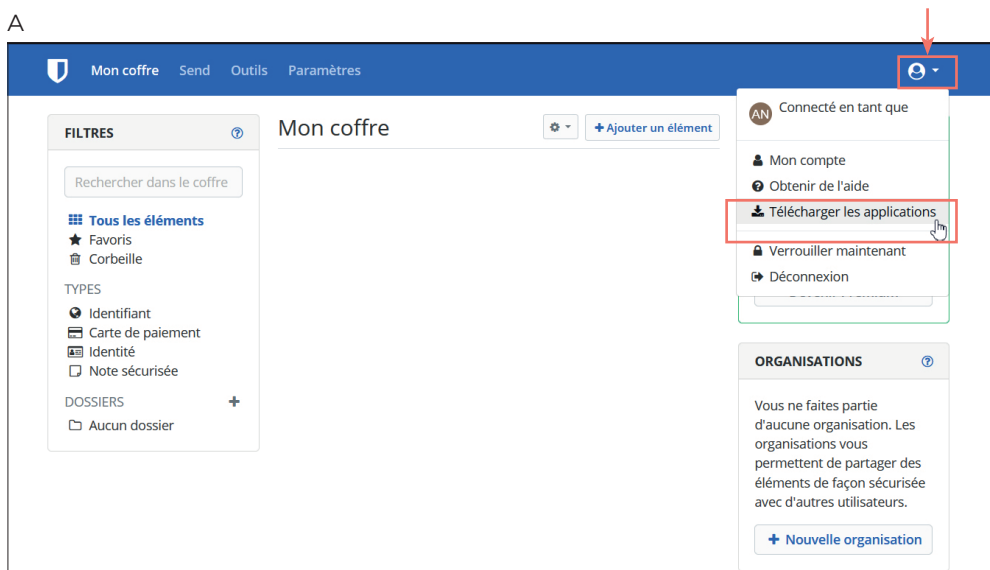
A

Mon coffre Send Outils Paramètres

FILTRES

Rechercher dans le coffre

Tous les éléments
Favoris
Corbeille

TYPES
Identifiant
Carte de paiement
Identité
Note sécurisée

DOSSIERS
Aucun dossier

Mon coffre

Ajouter un élément

AN Connecté en tant que

Mon compte
Obtenir de l'aide
Télécharger les applications
Verrouiller maintenant
Déconnexion

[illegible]

ORGANISATIONS

Vous ne faites partie d'aucune organisation. Les organisations vous permettent de partager des éléments de façon sécurisée avec d'autres utilisateurs.

Nouvelle organisation